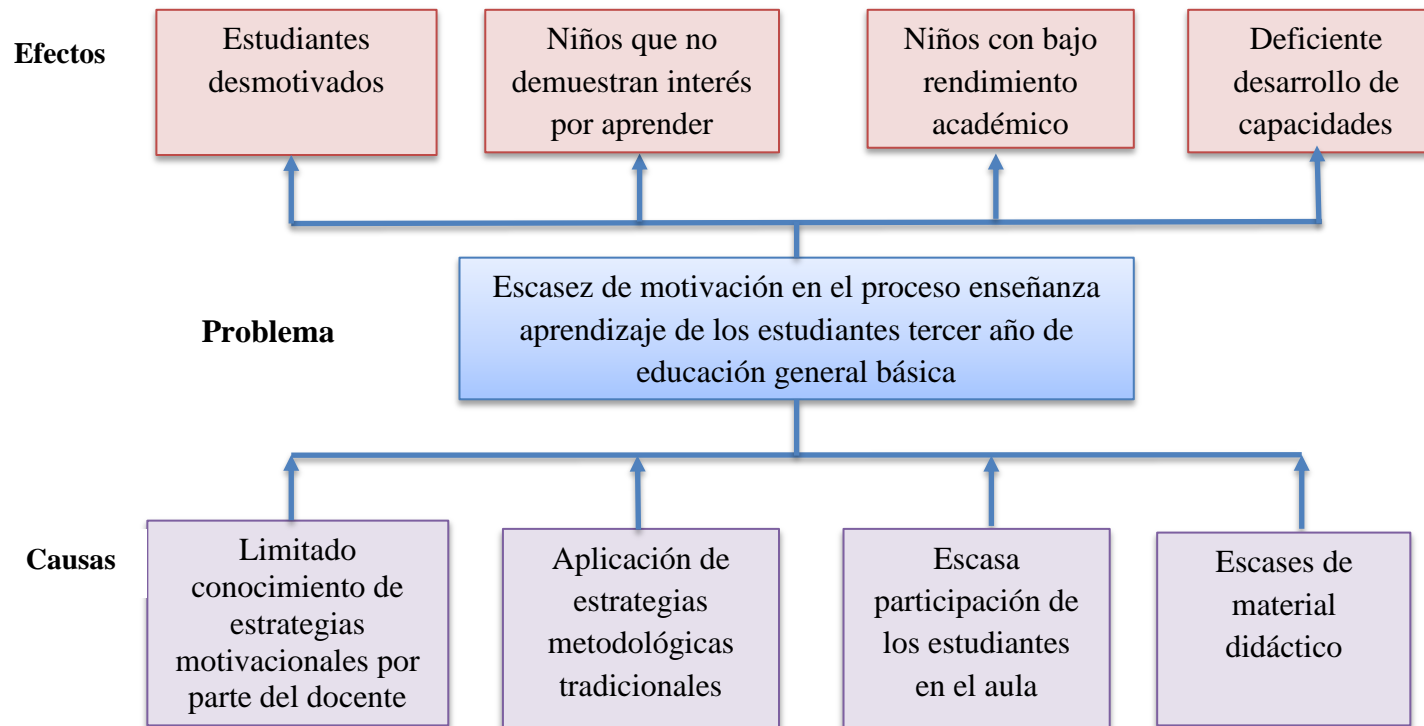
Efectos

Estudiantes desmotivados

Niños que no demuestran interés por aprender

Niños con bajo rendimiento académico

Deficiente desarrollo de capacidades

Problema

Escasez de motivación en el proceso enseñanza aprendizaje de los estudiantes tercer año de educación general básica

Causas

Limitado conocimiento de estrategias motivacionales por parte del docente

Aplicación de estrategias metodológicas tradicionales

Escasa participación de los estudiantes en el aula

Escases de material didáctico